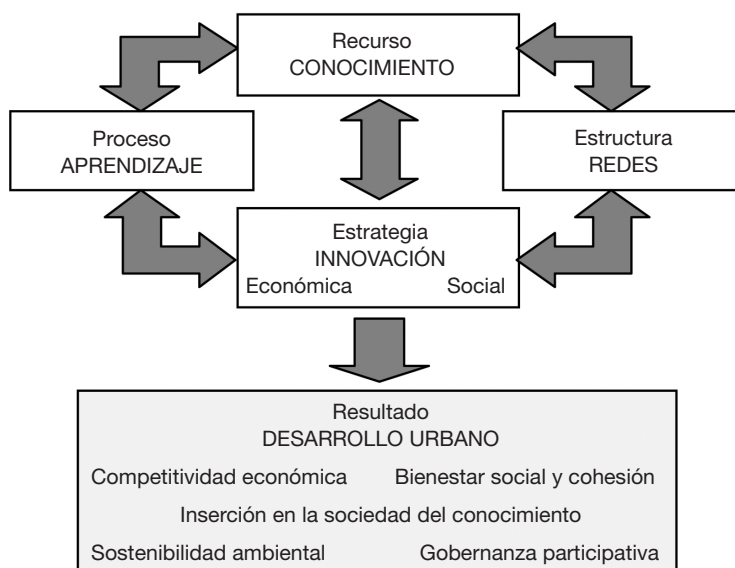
Recurso
CONOCIMIENTO

Proceso
APRENDIZAJE

Estructura
REDES

Estrategia
INNOVACIÓN
Económica Social

Resultado
DESARROLLO URBANO
Competitividad económica Bienestar social y cohesión
Inserción en la sociedad del conocimiento
Sostenibilidad ambiental Gobernanza participativa